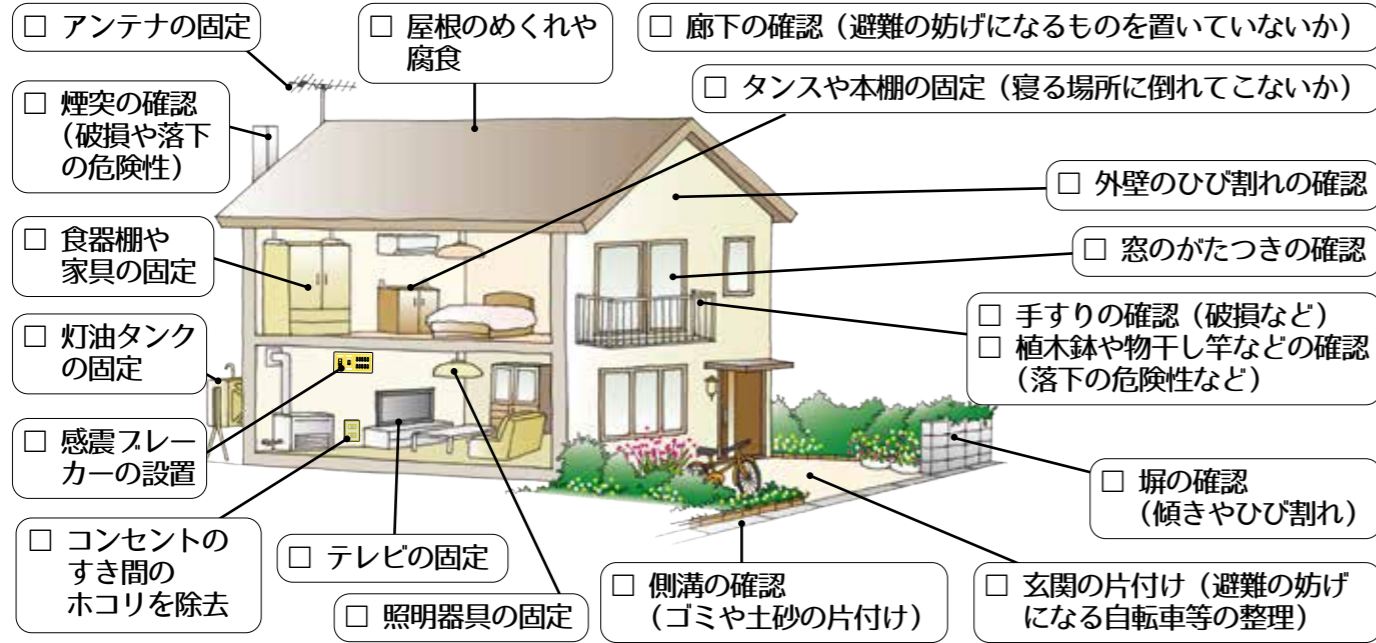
□ アンテナの固定

□ 屋根のめくれや腐食

□ 廊下の確認（避難の妨げになるものを置いていないか）

□ タンスや本棚の固定（寝る場所に倒れてこないか）

□ 煙突の確認（破損や落下の危険性）

□ 外壁のひび割れの確認

□ 食器棚や家具の固定

□ 窓のがたつきの確認

□ 手すりの確認（破損など）
□ 植木鉢や物干し竿などの確認（落下の危険性など）

□ 灯油タンクの固定

□ 感震ブレーカーの設置

□ 塀の確認（傾きやひび割れ）

□ コンセントのすき間のホコリを除去

□ テレビの固定

□ 側溝の確認（ゴミや土砂の片付け）

□ 玄関の片付け（避難の妨げになる自転車等の整理）

□ 照明器具の固定